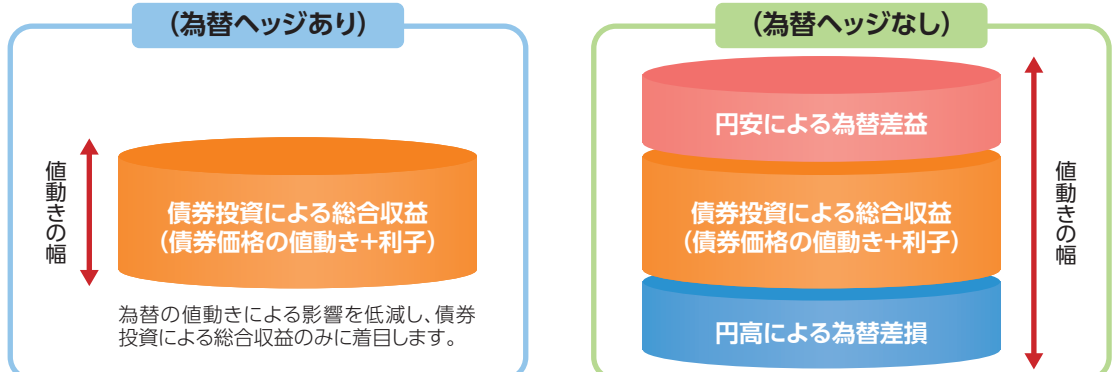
（為替ヘッジあり）

値動きの幅

債券投資による総合収益
（債券価格の値動き+利子）

為替の値動きによる影響を低減し、債券投資による総合収益のみに着目します。

（為替ヘッジなし）

円安による為替差益

債券投資による総合収益
（債券価格の値動き+利子）

円高による為替差損

値動きの幅